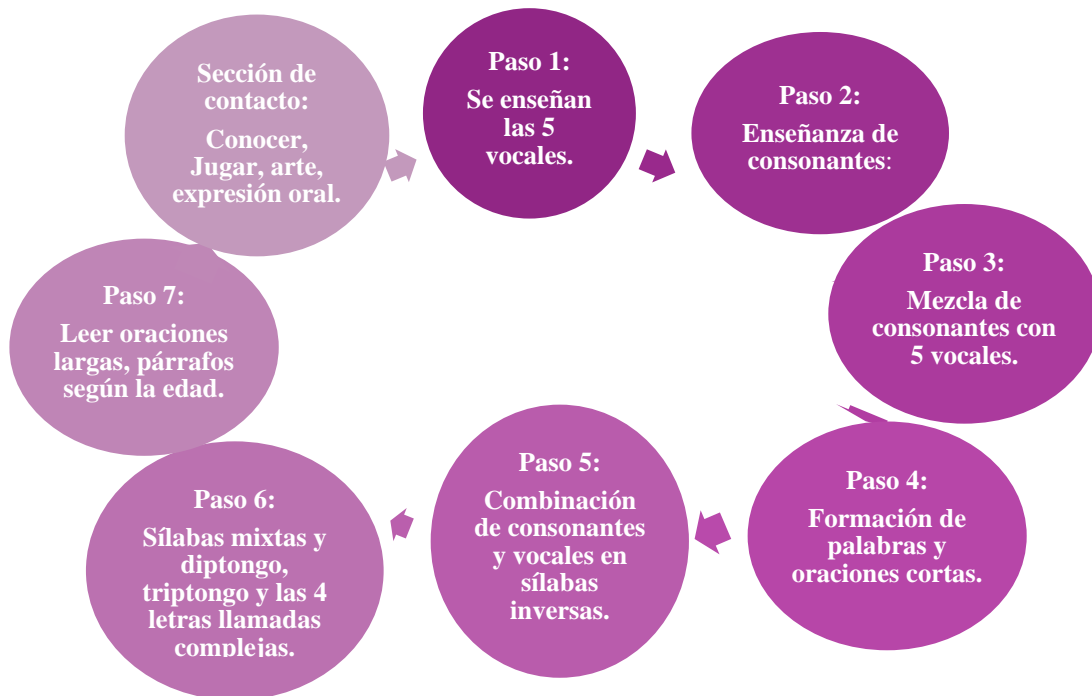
Sección de contacto:

Conocer, Jugar, arte, expresión oral.

Paso 1:

Se enseñan las 5 vocales.

Paso 2:

Enseñanza de consonantes:

Paso 3:

Mezcla de consonantes con 5 vocales.

Paso 4:

Formación de palabras y oraciones cortas.

Paso 5:

Combinación de consonantes y vocales en sílabas inversas.

Paso 6:

Sílabas mixtas y diptongo, triptongo y las 4 letras llamadas complejas.

Paso 7:

Leer oraciones largas, párrafos según la edad.